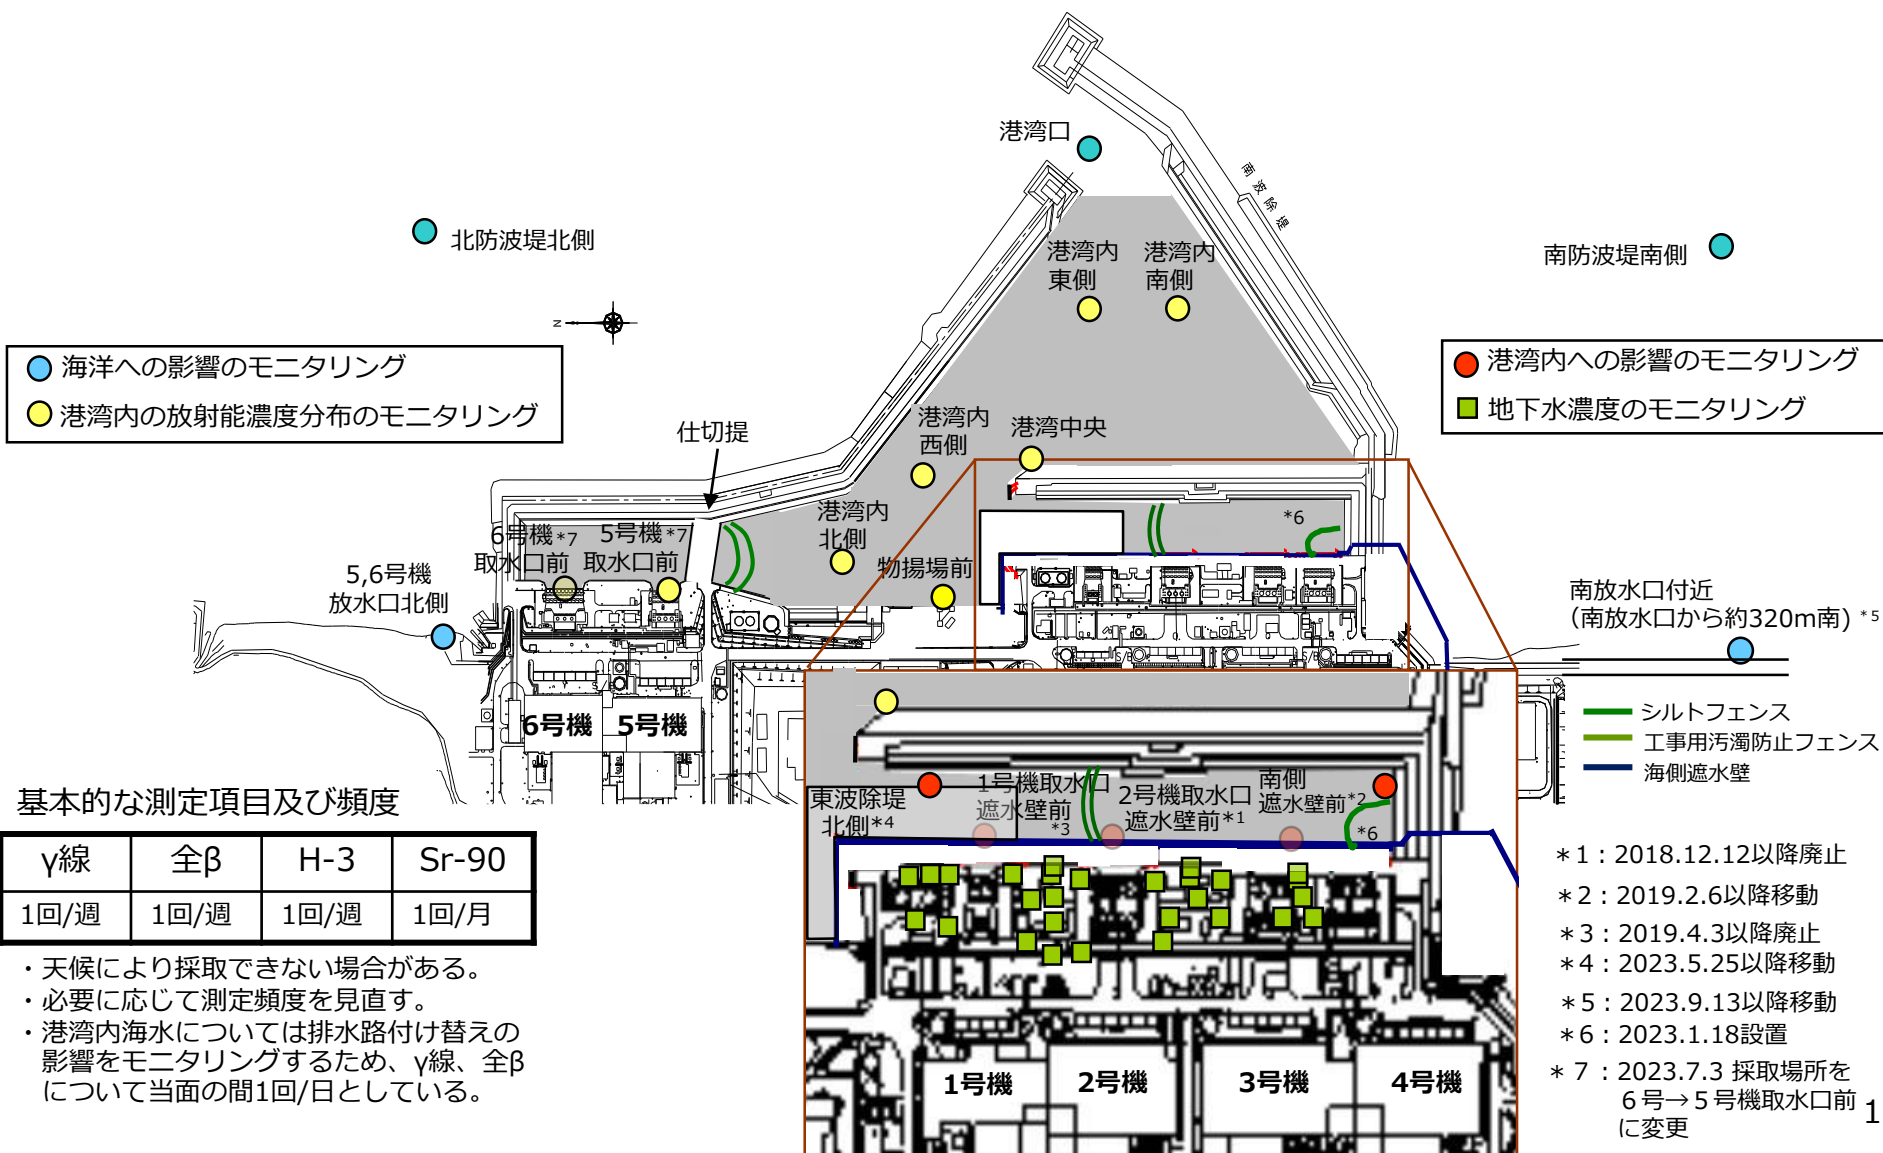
港湾口

南防波堤

北防波堤北側

南防波堤南側

港湾内東側

港湾内南側

海洋への影響のモニタリング
港湾内の放射能濃度分布のモニタリング

港湾内への影響のモニタリング
地下水濃度のモニタリング

仕切堤

港湾内西側

港湾中央

港湾内北側

物揚場前

6号機*7 取水口前

5号機*7 取水口前

5,6号機 放水口北側

*6

南放水口付近
（南放水口から約320m南）*5

6号機 5号機

シルトフェンス
工事用汚濁防止フェンス
海側遮水壁

基本的な測定項目及び頻度

| γ線 | 全β | H-3 | Sr-90 |
|---|---|---|---|
| 1回/週 | 1回/週 | 1回/週 | 1回/月 |

・天候により採取できない場合がある。
・必要に応じて測定頻度を見直す。
・港湾内海水については排水路付け替えの影響をモニタリングするため、γ線、全βについて当面の間1回/日としている。

東波除堤北側*4

1号機取水口遮水壁前*3

2号機取水口遮水壁前*1

南側遮水壁前*2

*6

1号機 2号機 3号機 4号機

＊1：2018.12.12以降廃止
＊2：2019.2.6以降移動
＊3：2019.4.3以降廃止
＊4：2023.5.25以降移動
＊5：2023.9.13以降移動
＊6：2023.1.18設置
＊7：2023.7.3 採取場所を6号→5号機取水口前に変更

1